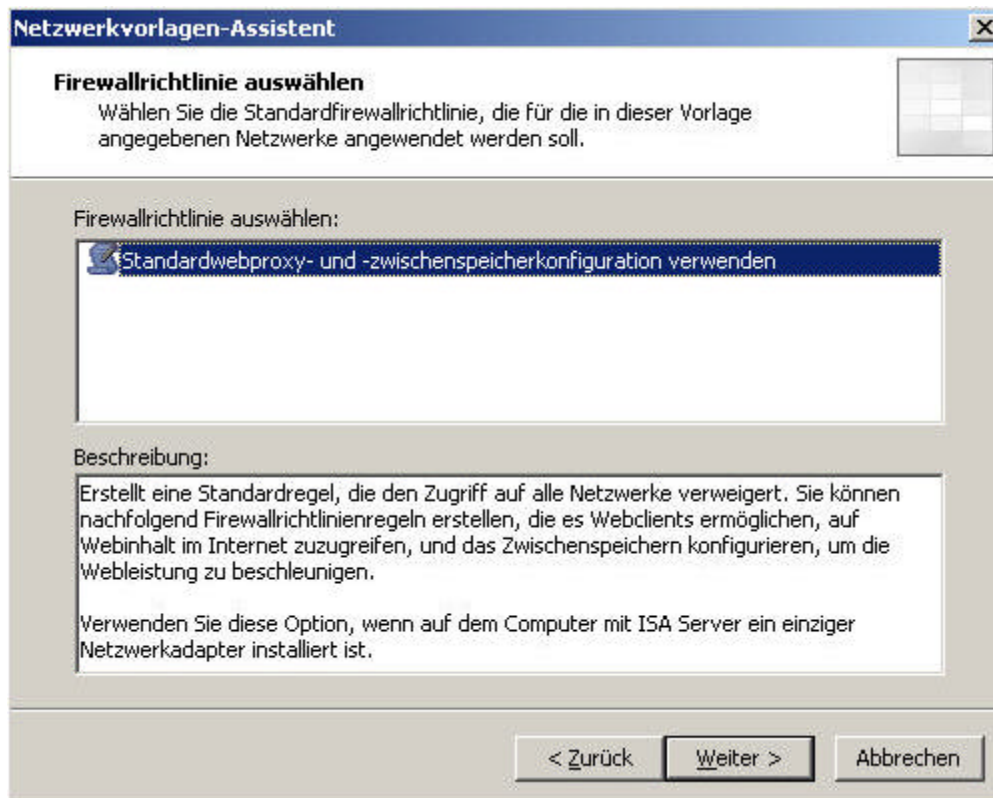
Netzwerkvorlagen-Assistent

Firewallrichtlinie auswählen
Wählen Sie die Standardfirewallrichtlinie, die für die in dieser Vorlage angegebenen Netzwerke angewendet werden soll.

Firewallrichtlinie auswählen:

Standardwebproxy- und -zwischenspeicherkonfiguration verwenden

Beschreibung:

Erstellt eine Standardregel, die den Zugriff auf alle Netzwerke verweigert. Sie können nachfolgend Firewallrichtlinienregeln erstellen, die es Webclients ermöglichen, auf Webinhalt im Internet zuzugreifen, und das Zwischenspeichern konfigurieren, um die Webleistung zu beschleunigen.

Verwenden Sie diese Option, wenn auf dem Computer mit ISA Server ein einziger Netzwerkadapter installiert ist.

< Zurück
Weiter >
Abbrechen